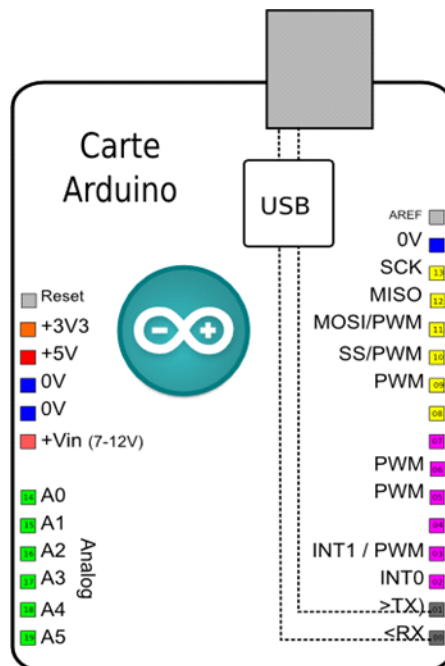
Carte Arduino

USB

Reset
+3V3
+5V
0V
0V
+Vin (7-12V)

14 A0
15 A1
16 A2
17 A3
18 A4
19 A5
Analog

AREF
0V
SCK 13
MISO 12
MOSI/PWM 11
SS/PWM 10
PWM 09
08
07
PWM 06
PWM 05
04
INT1 / PWM 03
INT0 02
>TX 01
<RX 00